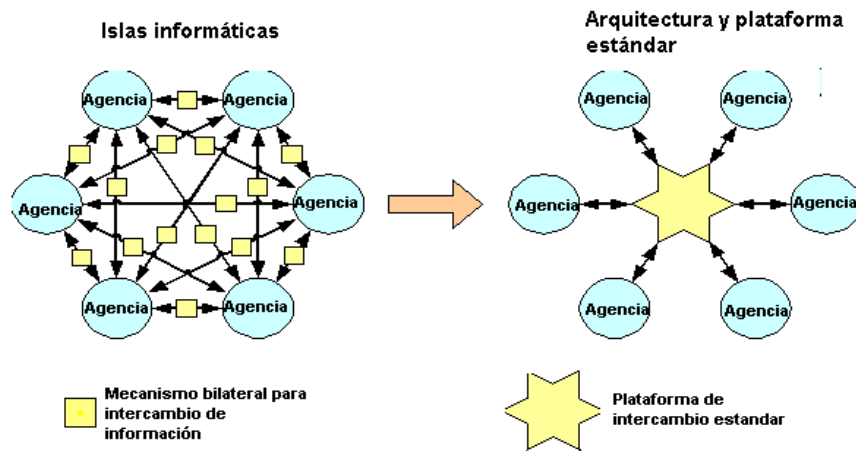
Islas informáticas

Agencia
Agencia
Agencia
Agencia
Agencia
Agencia

Arquitectura y plataforma estándar

Agencia
Agencia
Agencia
Agencia
Agencia
Agencia

Mecanismo bilateral para intercambio de información

Plataforma de intercambio estandar